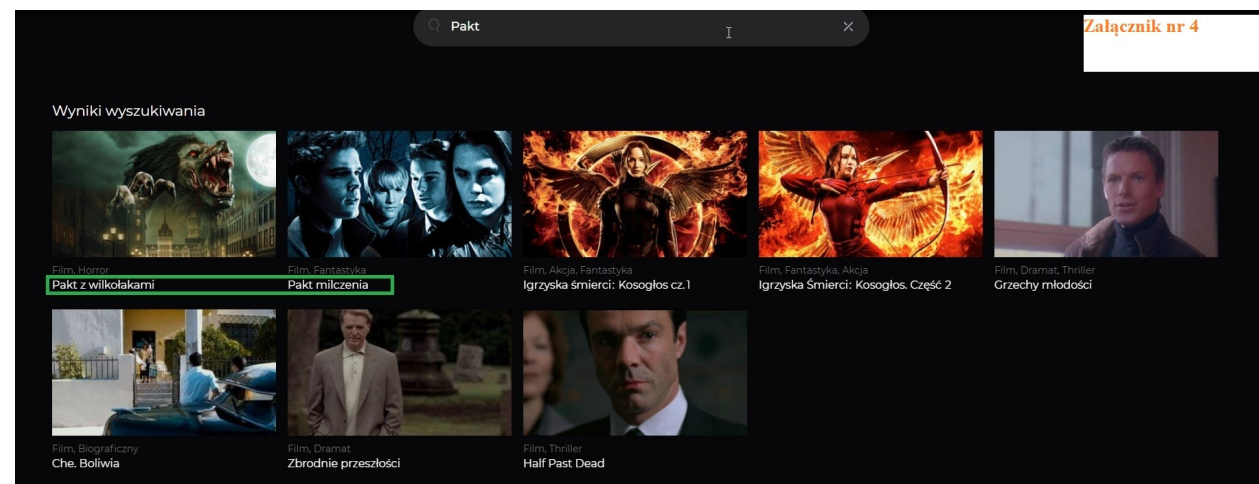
Pakt

Załącznik nr 4

Wyniki wyszukiwania

Film, Horror
Pakt z wilkołakami

Film, Fantastyka
Pakt milczenia

Film, Akcja, Fantastyka
Igrzyska śmierci: Kosogłos cz.1

Film, Fantastyka, Akcja
Igrzyska Śmierci: Kosogłos. Część 2

Film, Dramat, Thriller
Grzechy młodości

Film, Biograficzny
Che. Boliwia

Film, Dramat
Zbrodnie przeszłości

Film, Thriller
Half Past Dead